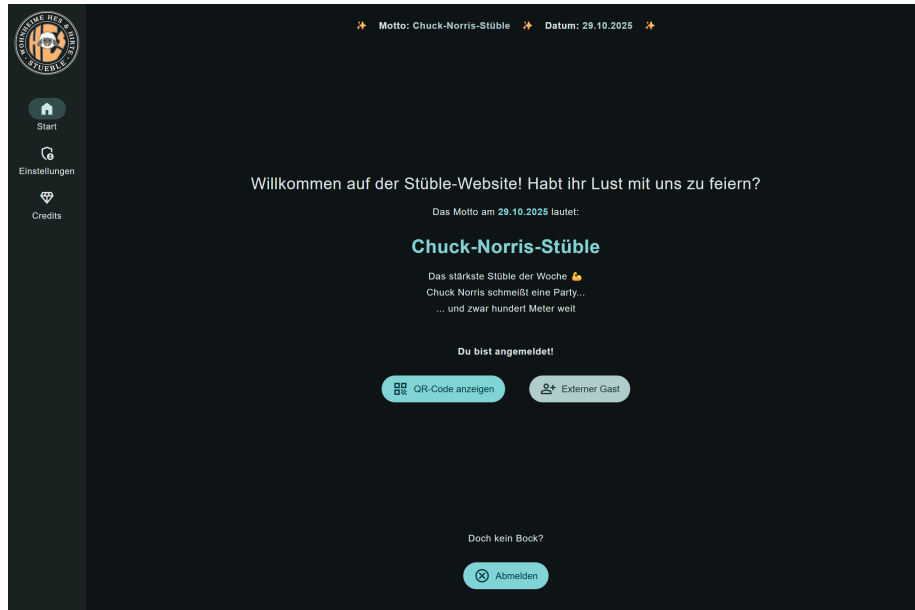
WOHNHEIME HES & HIRTE · STÜBLE ·

Start

Einstellungen

Credits

✨ Motto: Chuck-Norris-Stüble ✨ Datum: 29.10.2025 ✨

Willkommen auf der Stüble-Website! Habt ihr Lust mit uns zu feiern?

Das Motto am 29.10.2025 lautet:

Chuck-Norris-Stüble

Das stärkste Stüble der Woche 💪
Chuck Norris schmeißt eine Party...
... und zwar hundert Meter weit

Du bist angemeldet!

QR-Code anzeigen

Externer Gast

Doch kein Bock?

Abmelden